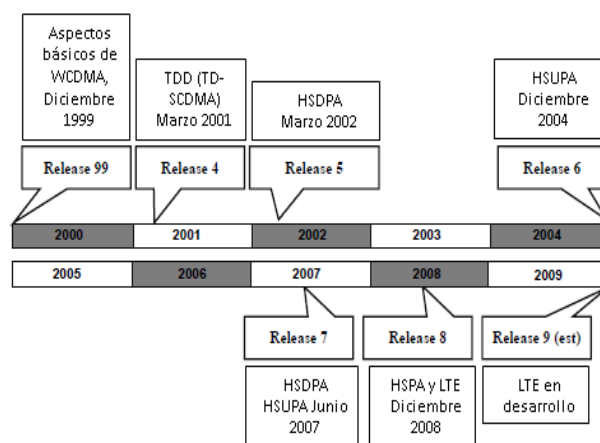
Aspectos básicos de WCDMA, Diciembre 1999

TDD (TD-SCDMA) Marzo 2001

HSDPA Marzo 2002

HSUPA Diciembre 2004

Release 99

Release 4

Release 5

Release 6

| 2000 | 2001 | 2002 | 2003 | 2004 |
|---|---|---|---|---|

| 2005 | 2006 | 2007 | 2008 | 2009 |
|---|---|---|---|---|

Release 7

Release 8

Release 9 (est)

HSDPA HSUPA Junio 2007

HSPA y LTE Diciembre 2008

LTE en desarrollo